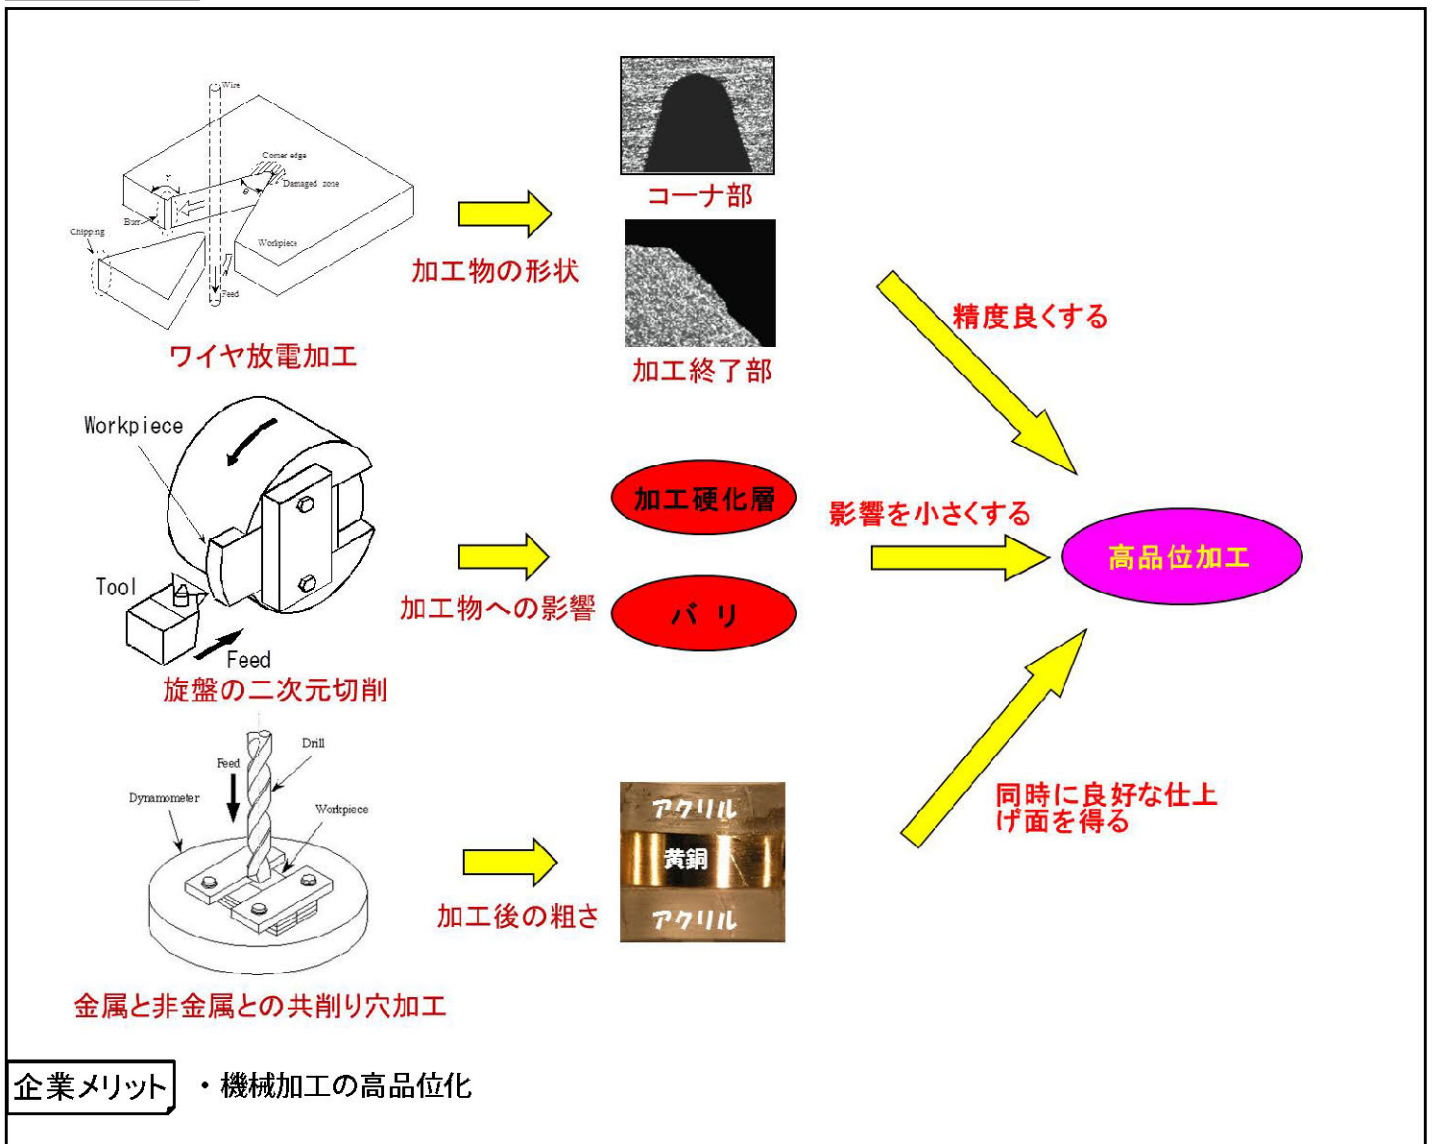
Wire

Corner edge

Damaged zone

Burr

Chipping

Workpiece

Feed

ワイヤ放電加工

加工物の形状

コーナ部

加工終了部

精度良くする

Workpiece

Tool

Feed

旋盤の二次元切削

加工物への影響

加工硬化層

バリ

影響を小さくする

高品位加工

Drill

Feed

Dynamometer

Workpiece

金属と非金属との共削り穴加工

加工後の粗さ

アクリル

黄銅

アクリル

同時に良好な仕上げ面を得る

企業メリット

・機械加工の高品位化